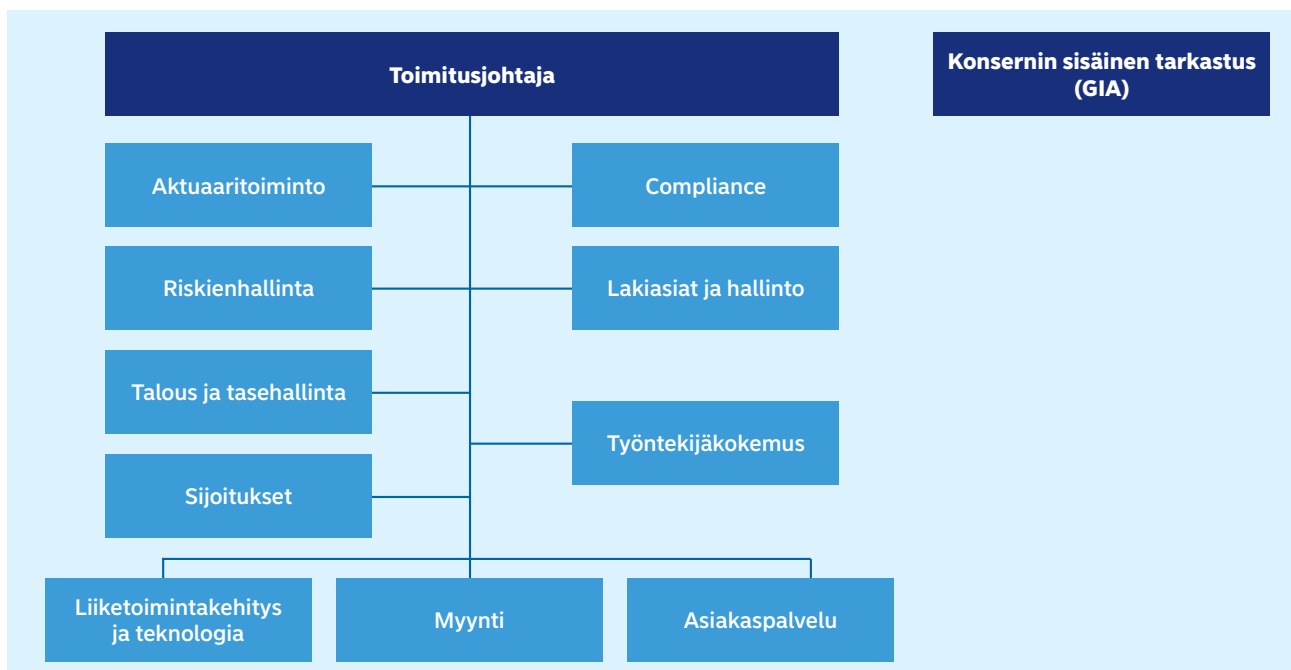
Toimitusjohtaja

Konsernin sisäinen tarkastus (GIA)

Aktuaaritoiminto

Compliance

Riskienhallinta

Lakiasiat ja hallinto

Talous ja tasehallinta

Työntekijäkokemus

Sijoitukset

Liiketoimintakehitys ja teknologia

Myynti

Asiakaspalvelu